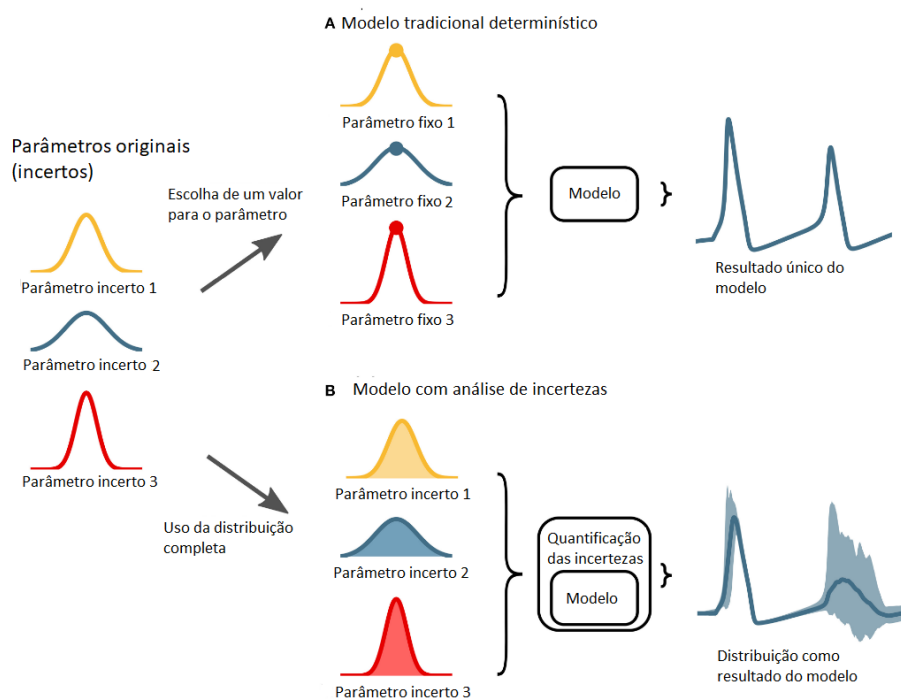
A Modelo tradicional determinístico

Parâmetros originais (incertos)

Escolha de um valor para o parâmetro

Parâmetro fixo 1

Parâmetro fixo 2

Parâmetro fixo 3

Modelo

Resultado único do modelo

Parâmetro incerto 1

Parâmetro incerto 2

Parâmetro incerto 3

B Modelo com análise de incertezas

Uso da distribuição completa

Parâmetro incerto 1

Parâmetro incerto 2

Parâmetro incerto 3

Quantificação das incertezas

Modelo

Distribuição como resultado do modelo